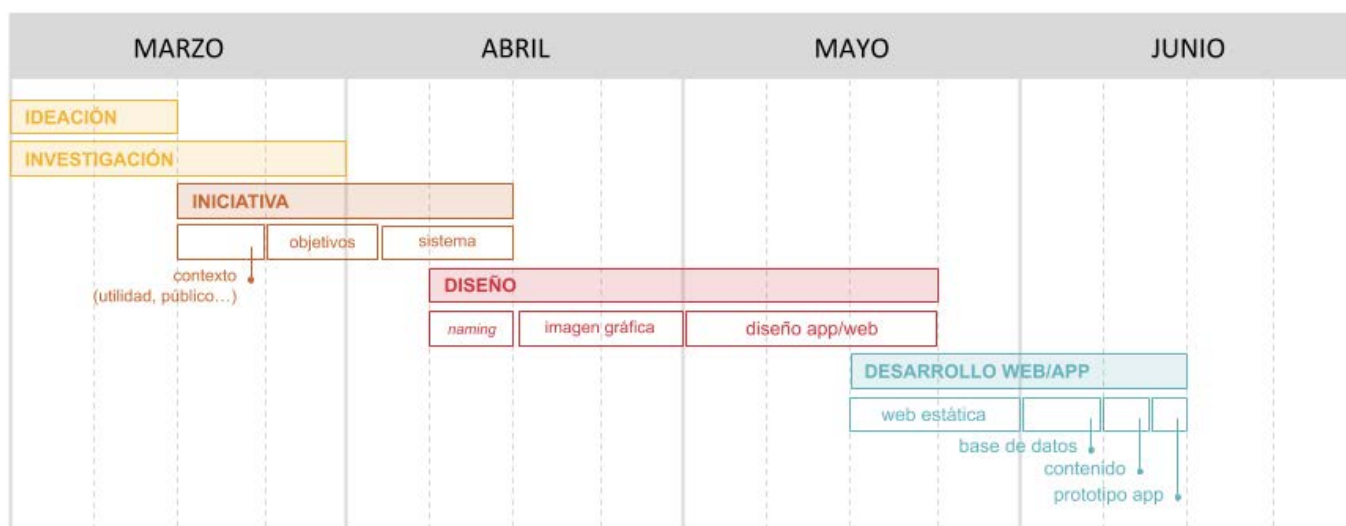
MARZO

ABRIL

MAYO

JUNIO

IDEACIÓN

INVESTIGACIÓN

INICIATIVA

objetivos

sistema

contexto
(utilidad, público…)

DISEÑO

naming

imagen gráfica

diseño app/web

DESARROLLO WEB/APP

web estática

base de datos

contenido

prototipo app